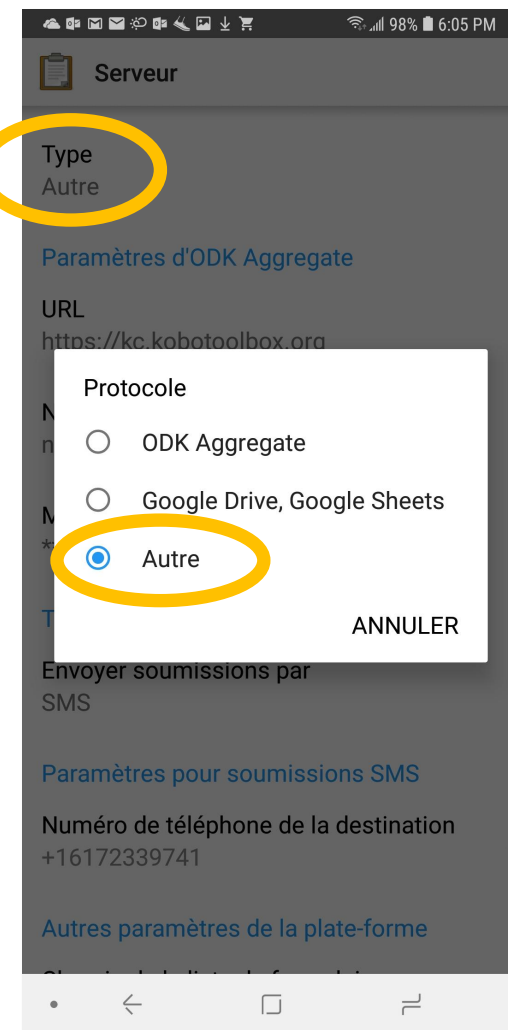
98% 6:05 PM

Serveur

Type
Autre

Paramètres d'ODK Aggregate

URL
https://kc.kobotoolbox.org

N
n

M
**

T

Protocole

ODK Aggregate

Google Drive, Google Sheets

Autre

ANNULER

Envoyer soumissions par
SMS

Paramètres pour soumissions SMS

Numéro de téléphone de la destination
+16172339741

Autres paramètres de la plate-forme

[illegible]